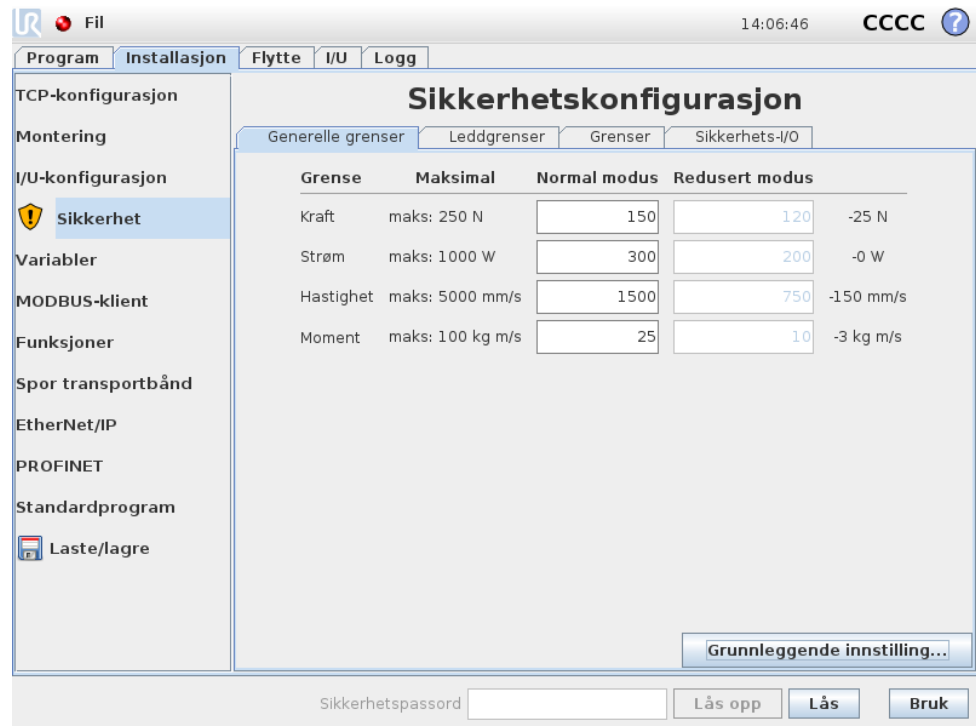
Fil 14:06:46 CCCC ?

Program | Installasjon | Flytte | I/U | Logg

TCP-konfigurasjon
Montering
I/U-konfigurasjon
Sikkerhet
Variabler
MODBUS-klient
Funksjoner
Spor transportbånd
EtherNet/IP
PROFINET
Standardprogram
Laste/lagre

Sikkerhetskonfigurasjon

Generelle grenser | Leddgrenser | Grenser | Sikkerhets-I/O

| Grense | Maksimal | Normal modus | Redusert modus | |
|---|---|---|---|---|
| Kraft | maks: 250 N | 150 | 120 | -25 N |
| Strøm | maks: 1000 W | 300 | 200 | -0 W |
| Hastighet | maks: 5000 mm/s | 1500 | 750 | -150 mm/s |
| Moment | maks: 100 kg m/s | 25 | 10 | -3 kg m/s |

Grunnleggende innstilling...

Sikkerhetspassord | Lås opp | Lås | Bruk